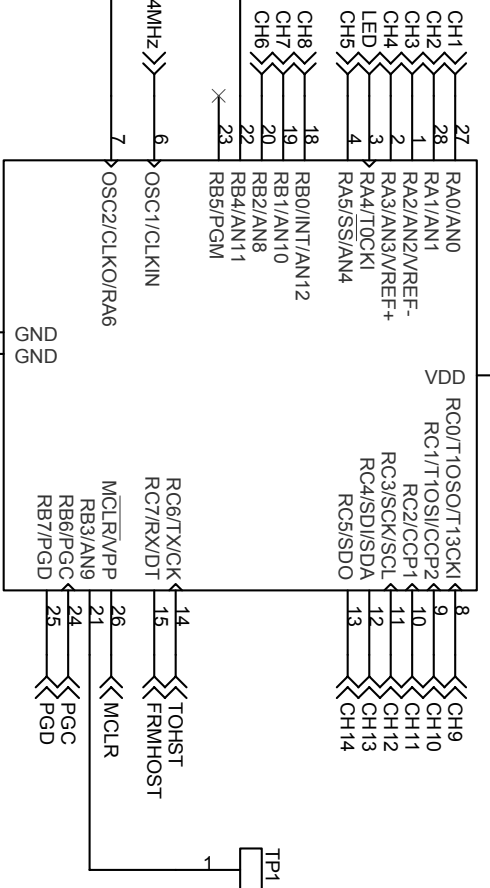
4MHz
CH6
CH7
CH8
CH5
LED
CH4
CH3
CH2
CH1
7
6
23
22
20
19
18
4
3
2
1
28
27
OSC2/CLKO/RA6
OSC1/CLKIN
RB5/PGM
RB4/AN11
RB2/AN8
RB1/AN10
RB0/INT/AN12
RA5/$\overline{SS}$/AN4
RA4/$\overline{T0CKI}$
RA3/AN3/VREF+
RA2/AN2/VREF-
RA1/AN1
RA0/AN0
GND
GND
VDD
RC0/T1OSO/T13CKI
RC1/T1OSI/CCP2
RC2/CCP1
RC3/SCK/SCL
RC4/SDI/SDA
RC5/SDO
RC6/TX/CK
RC7/RX/DT
$\overline{MCLR}$/VPP
RB3/AN9
RB6/PGC
RB7/PGD
8
9
10
11
12
13
14
15
26
21
24
25
CH9
CH10
CH11
CH12
CH13
CH14
TOHST
FRMHOST
MCLR
PGC
PGD
1
TP1